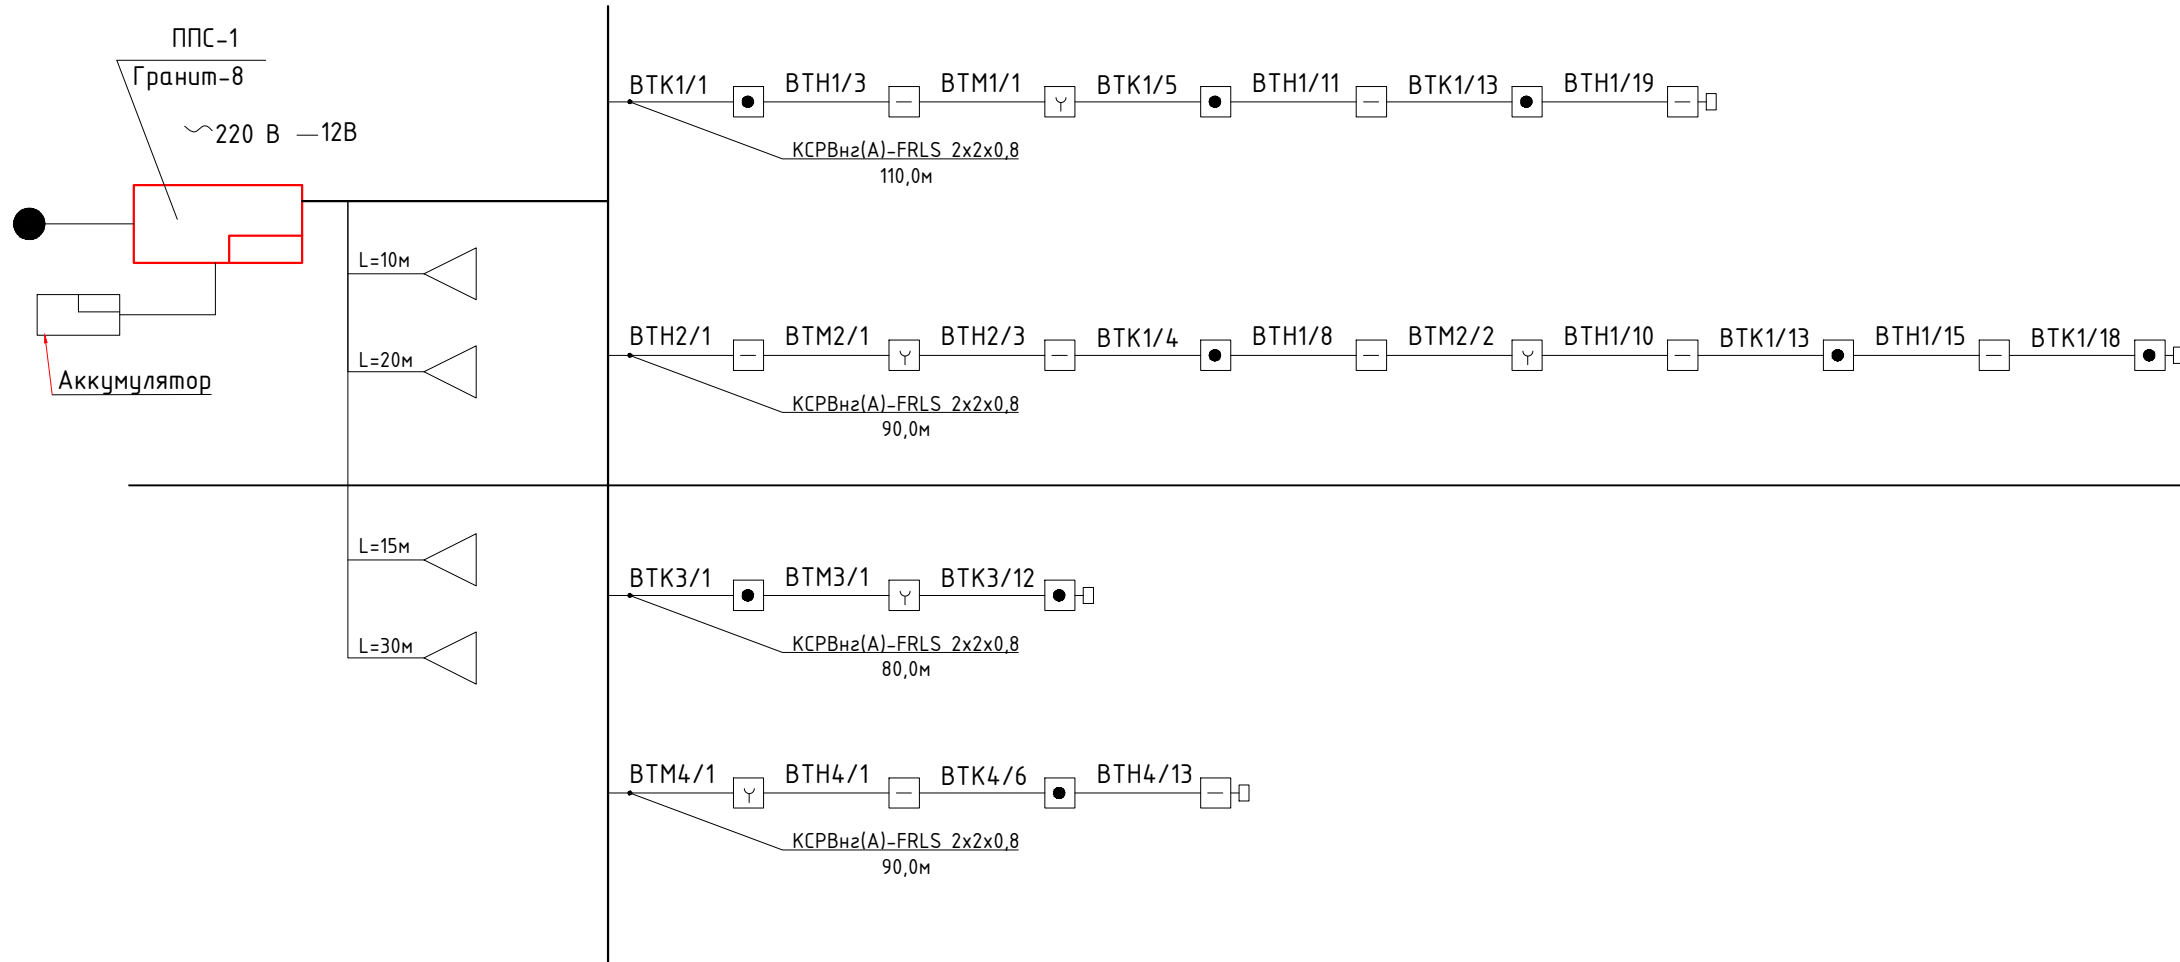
ППС-1
Гранит-8
~220 В —12В

Аккумулятор

L=10м
L=20м
L=15м
L=30м

ВТК1/1 ВТН1/3 ВТМ1/1 ВТК1/5 ВТН1/11 ВТК1/13 ВТН1/19
КСРВнг(А)-FRLS 2x2x0,8
110,0м

ВТН2/1 ВТМ2/1 ВТН2/3 ВТК1/4 ВТН1/8 ВТМ2/2 ВТН1/10 ВТК1/13 ВТН1/15 ВТК1/18
КСРВнг(А)-FRLS 2x2x0,8
90,0м

ВТК3/1 ВТМ3/1 ВТК3/12
КСРВнг(А)-FRLS 2x2x0,8
80,0м

ВТМ4/1 ВТН4/1 ВТК4/6 ВТН4/13
КСРВнг(А)-FRLS 2x2x0,8
90,0м